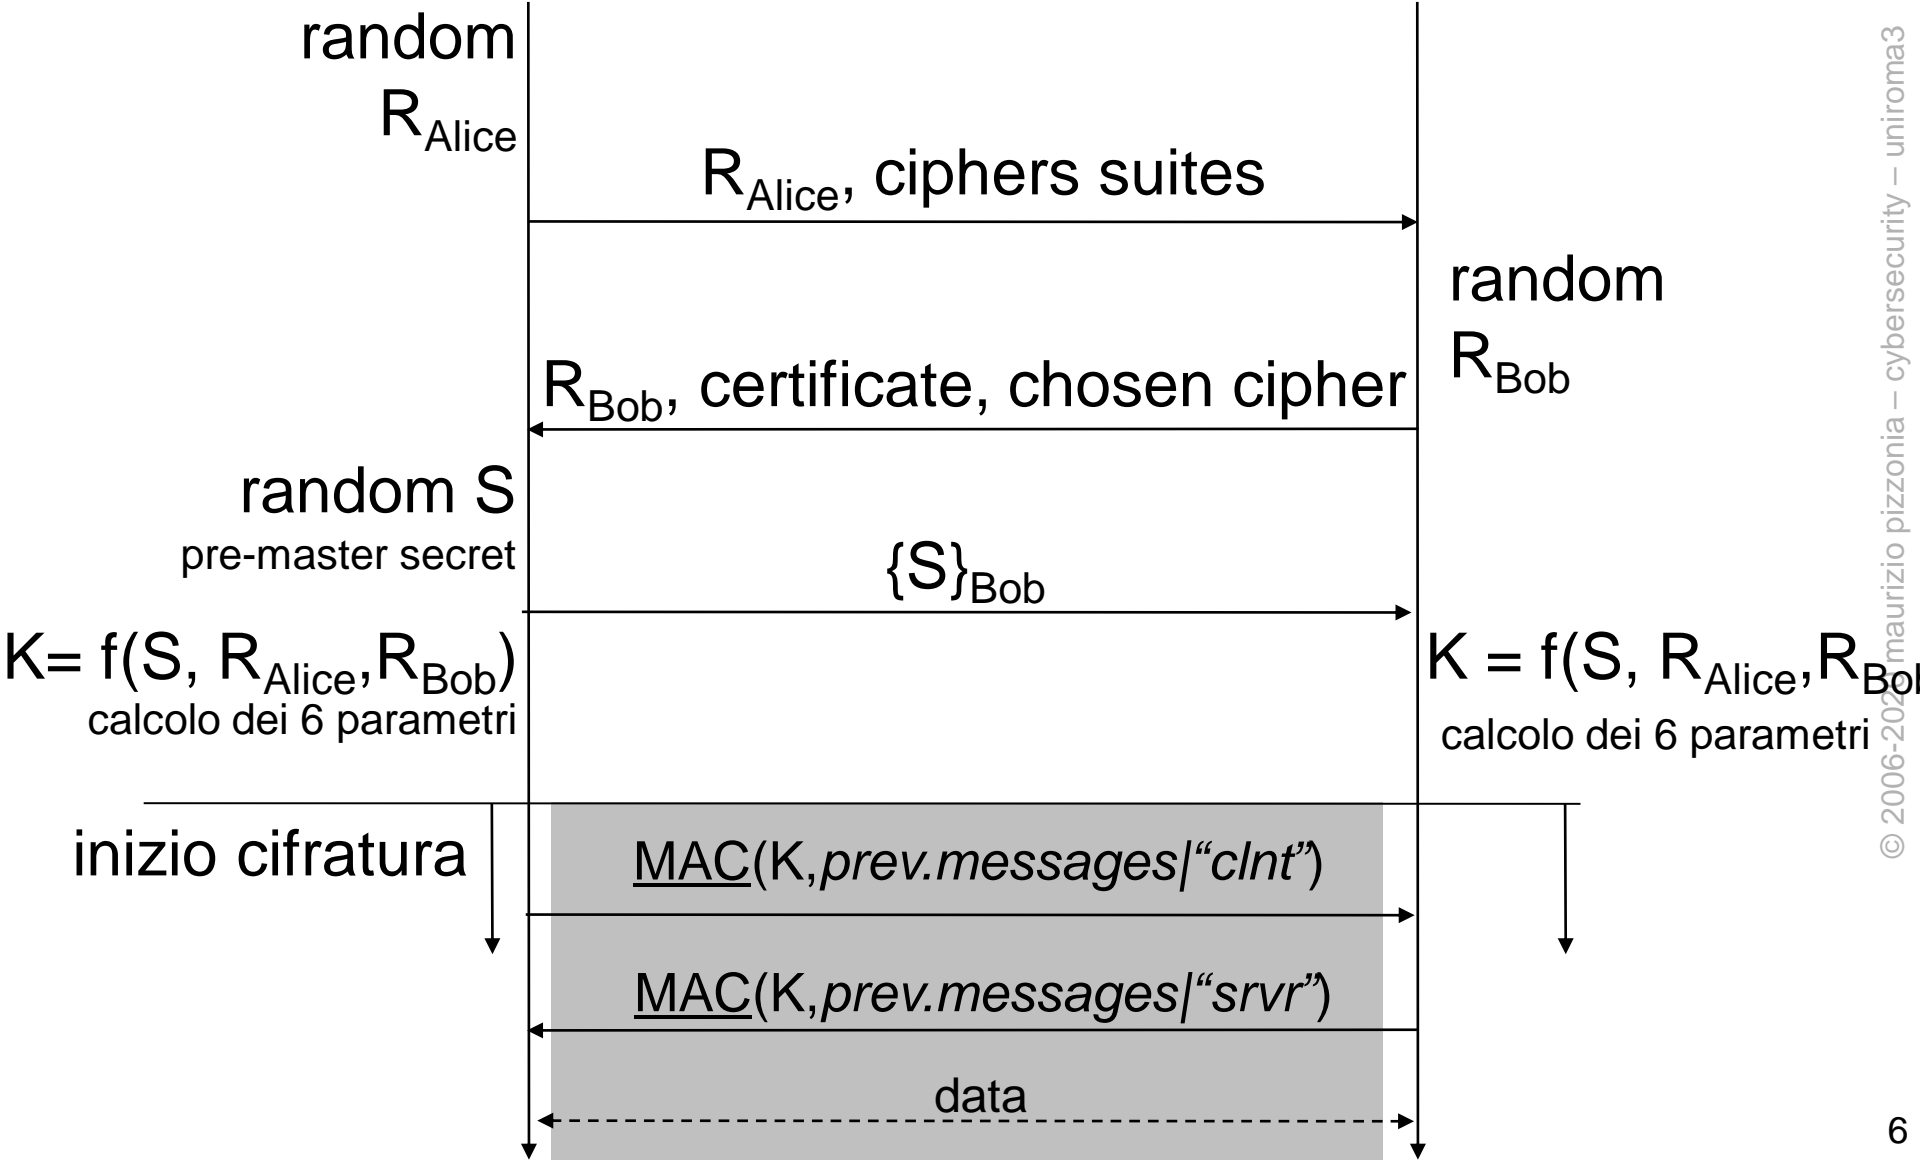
random $R_{Alice}$

$R_{Alice}$, ciphers suites

random $R_{Bob}$

$R_{Bob}$, certificate, chosen cipher

random S
pre-master secret

$\{S\}_{Bob}$

K= f(S, $R_{Alice}$,$R_{Bob}$)
calcolo dei 6 parametri

K = f(S, $R_{Alice}$,$R_{Bo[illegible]}$
calcolo dei 6 parametri

inizio cifratura

MAC(K,*prev.messages|"clnt"*)

MAC(K,*prev.messages|"srvr"*)

data

© 2006-202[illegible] maurizio pizzonia – cybersecurity – uniroma3

6